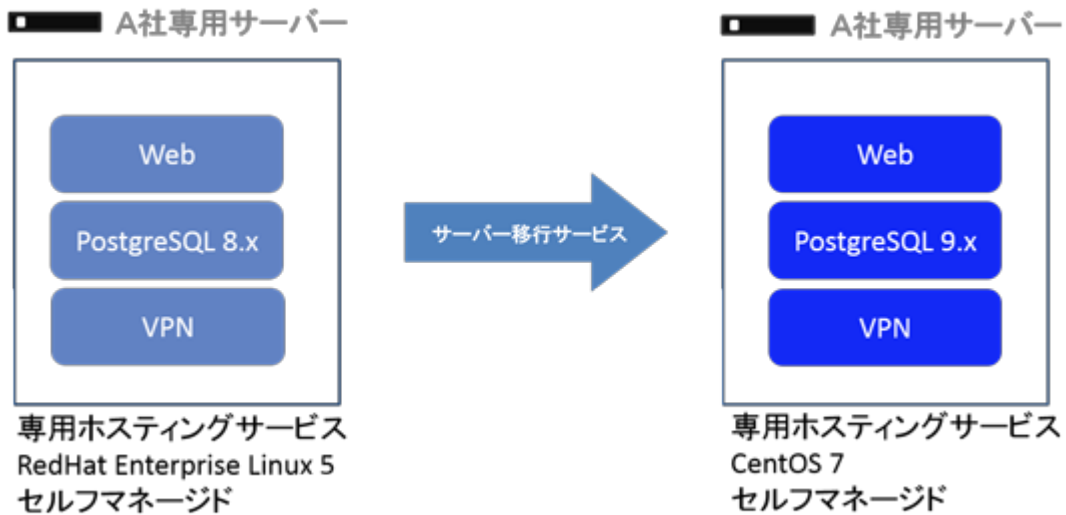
A社専用サーバー

Web

PostgreSQL 8.x

VPN

専用ホスティングサービス
RedHat Enterprise Linux 5
セルフマネージド

サーバー移行サービス

A社専用サーバー

Web

PostgreSQL 9.x

VPN

専用ホスティングサービス
CentOS 7
セルフマネージド